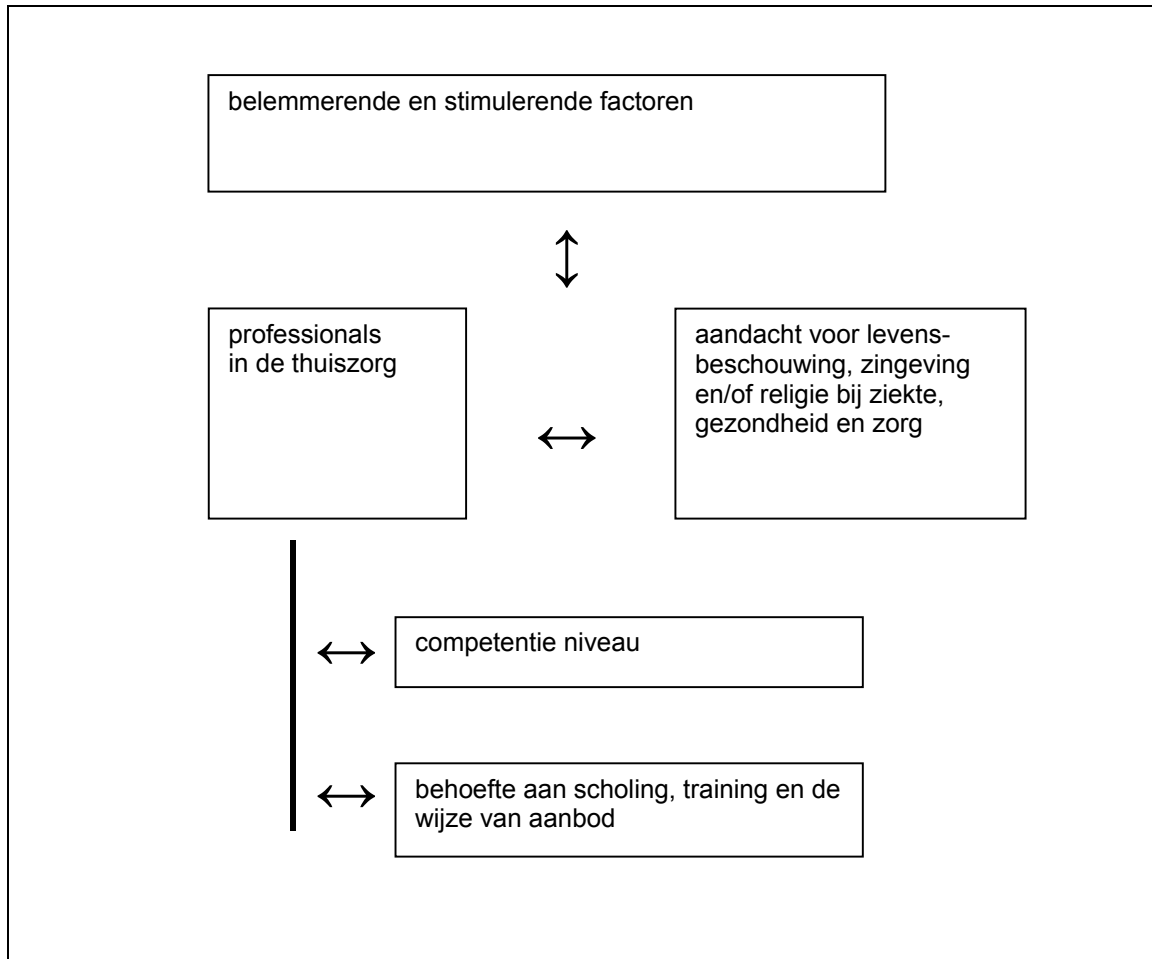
belemmerende en stimulerende factoren

professionals in de thuiszorg

aandacht voor levensbeschouwing, zingeving en/of religie bij ziekte, gezondheid en zorg

competentie niveau

behoefte aan scholing, training en de wijze van aanbod